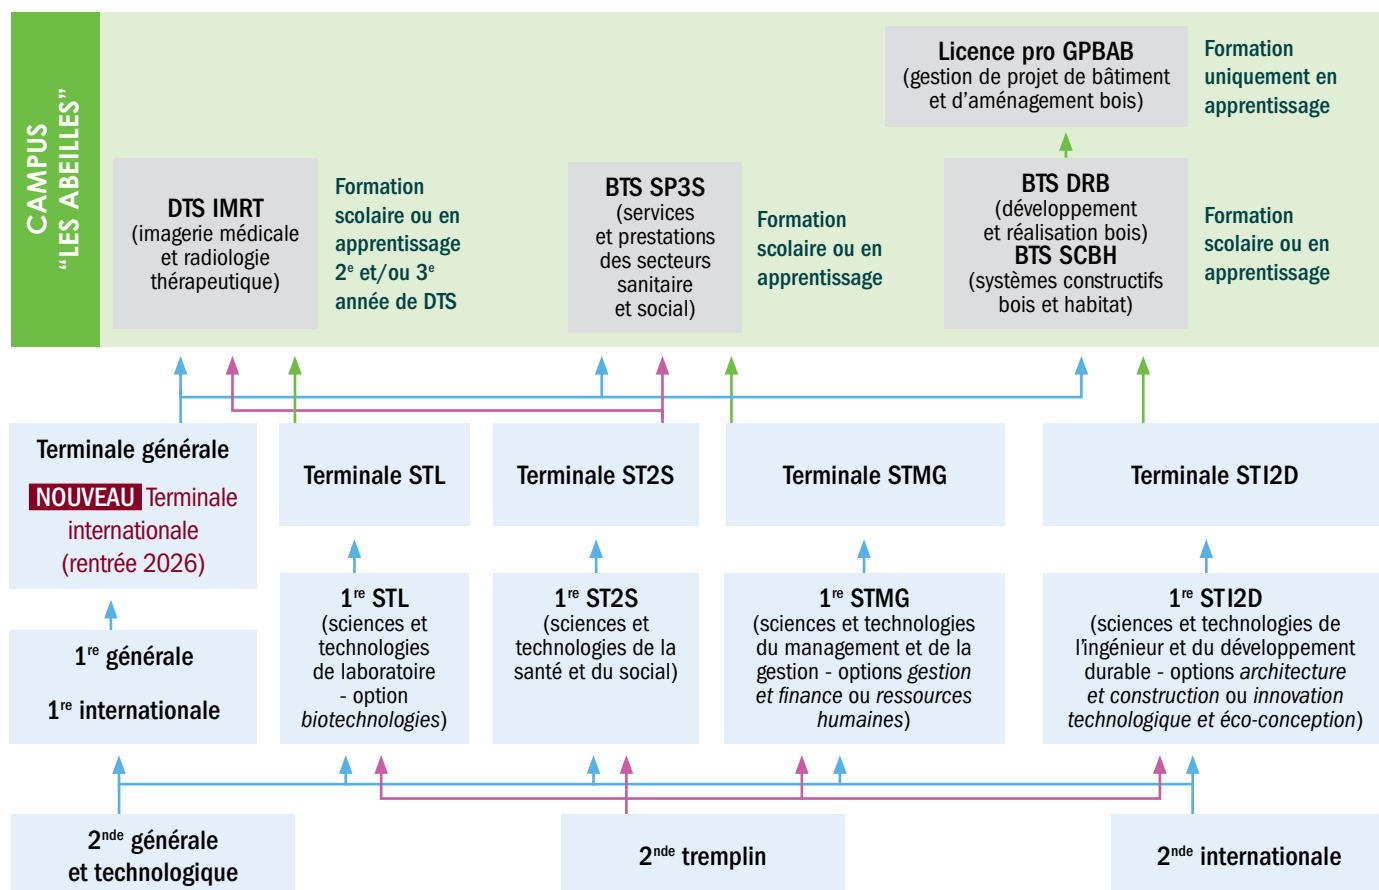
CAMPUS
"LES ABEILLES"

Licence pro GPBAB
(gestion de projet de bâtiment et d'aménagement bois)

Formation uniquement en apprentissage

DTS IMRT
(imagerie médicale et radiologie thérapeutique)

Formation scolaire ou en apprentissage $2^e$ et/ou $3^e$ année de DTS

BTS SP3S
(services et prestations des secteurs sanitaire et social)

Formation scolaire ou en apprentissage

BTS DRB
(développement et réalisation bois)
BTS SCBH
(systèmes constructifs bois et habitat)

Formation scolaire ou en apprentissage

Terminale générale

NOUVEAU Terminale internationale (rentrée 2026)

Terminale STL

Terminale ST2S

Terminale STMG

Terminale STI2D

$1^{re}$ générale

$1^{re}$ internationale

$1^{re}$ STL
(sciences et technologies de laboratoire - option *biotechnologies*)

$1^{re}$ ST2S
(sciences et technologies de la santé et du social)

$1^{re}$ STMG
(sciences et technologies du management et de la gestion - options *gestion et finance* ou *ressources humaines*)

$1^{re}$ STI2D
(sciences et technologies de l'ingénieur et du développement durable - options *architecture et construction* ou *innovation technologique et éco-conception*)

$2^{nde}$ générale et technologique

$2^{nde}$ tremplin

$2^{nde}$ internationale